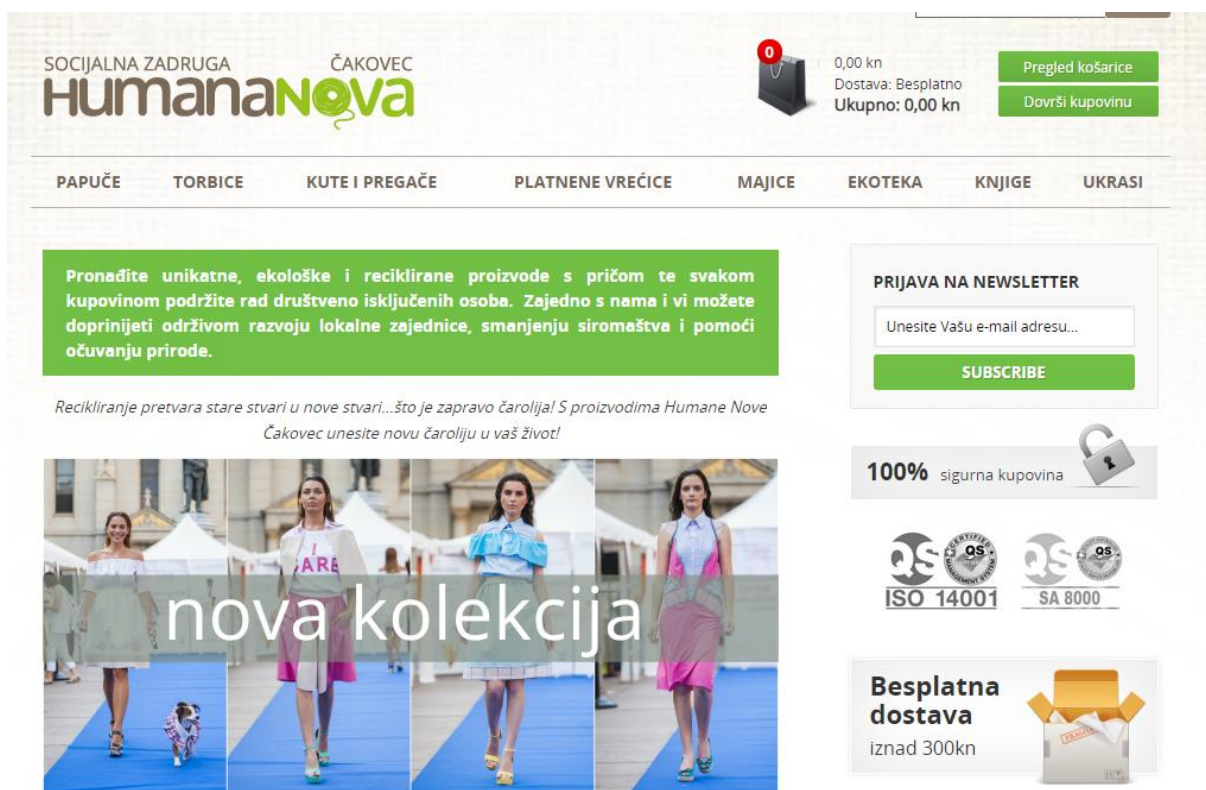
SOCIJALNA ZADRUGA ČAKOVEC
HUMANANOVA

0
0,00 kn
Dostava: Besplatno
Ukupno: 0,00 kn

Pregled košarice
Dovrši kupovinu

PAPUČE TORBICE KUTE I PREGAČE PLATNENE VREĆICE MAJICE EKOTEKA KNJIGE UKRASI

Pronađite unikatne, ekološke i reciklirane proizvode s pričom te svakom kupovinom podržite rad društveno isključenih osoba. Zajedno s nama i vi možete doprinijeti održivom razvoju lokalne zajednice, smanjenju siromaštva i pomoći očuvanju prirode.

Recikliranje pretvara stare stvari u nove stvari...što je zapravo čarolija! S proizvodima Humane Nove Čakovec unesite novu čaroliju u vaš život!

I CARE

nova kolekcija

PRIJAVA NA NEWSLETTER
Unesite Vašu e-mail adresu...
SUBSCRIBE

100% sigurna kupovina

QS CERTIFIED QS MANAGEMENT SYSTEM
ISO 14001
QS QS
SA 8000

Besplatna dostava
iznad 300kn

FRAGILE